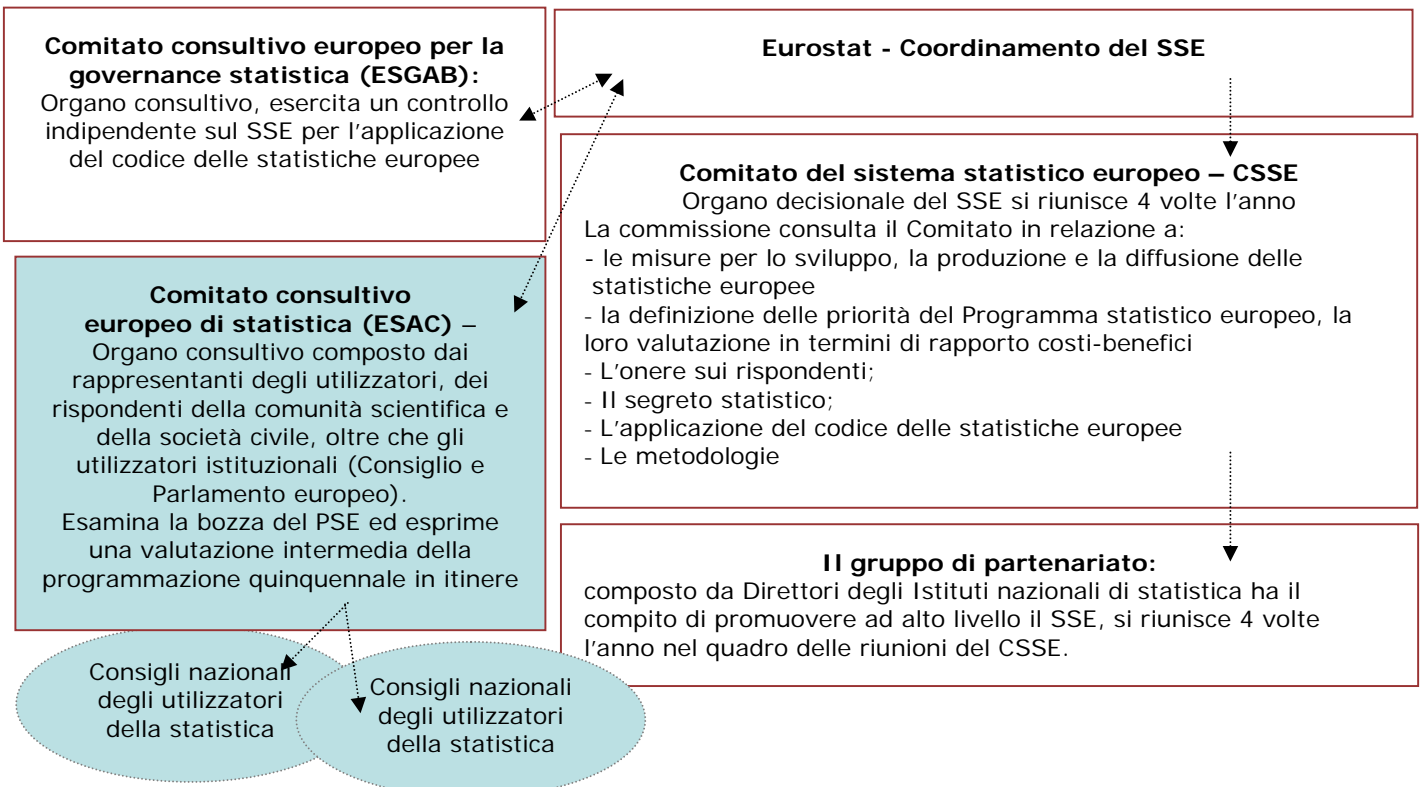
**Comitato consultivo europeo per la governance statistica (ESGAB):**
Organo consultivo, esercita un controllo indipendente sul SSE per l'applicazione del codice delle statistiche europee

**Eurostat - Coordinamento del SSE**

**Comitato del sistema statistico europeo – CSSE**
Organo decisionale del SSE si riunisce 4 volte l'anno
La commissione consulta il Comitato in relazione a:
- le misure per lo sviluppo, la produzione e la diffusione delle statistiche europee
- la definizione delle priorità del Programma statistico europeo, la loro valutazione in termini di rapporto costi-benefici
- L'onere sui rispondenti;
- Il segreto statistico;
- L'applicazione del codice delle statistiche europee
- Le metodologie

**Comitato consultivo europeo di statistica (ESAC)** –
Organo consultivo composto dai rappresentanti degli utilizzatori, dei rispondenti della comunità scientifica e della società civile, oltre che gli utilizzatori istituzionali (Consiglio e Parlamento europeo).
Esamina la bozza del PSE ed esprime una valutazione intermedia della programmazione quinquennale in itinere

**Il gruppo di partenariato:**
composto da Direttori degli Istituti nazionali di statistica ha il compito di promuovere ad alto livello il SSE, si riunisce 4 volte l'anno nel quadro delle riunioni del CSSE.

Consigli nazionali degli utilizzatori della statistica

Consigli nazionali degli utilizzatori della statistica